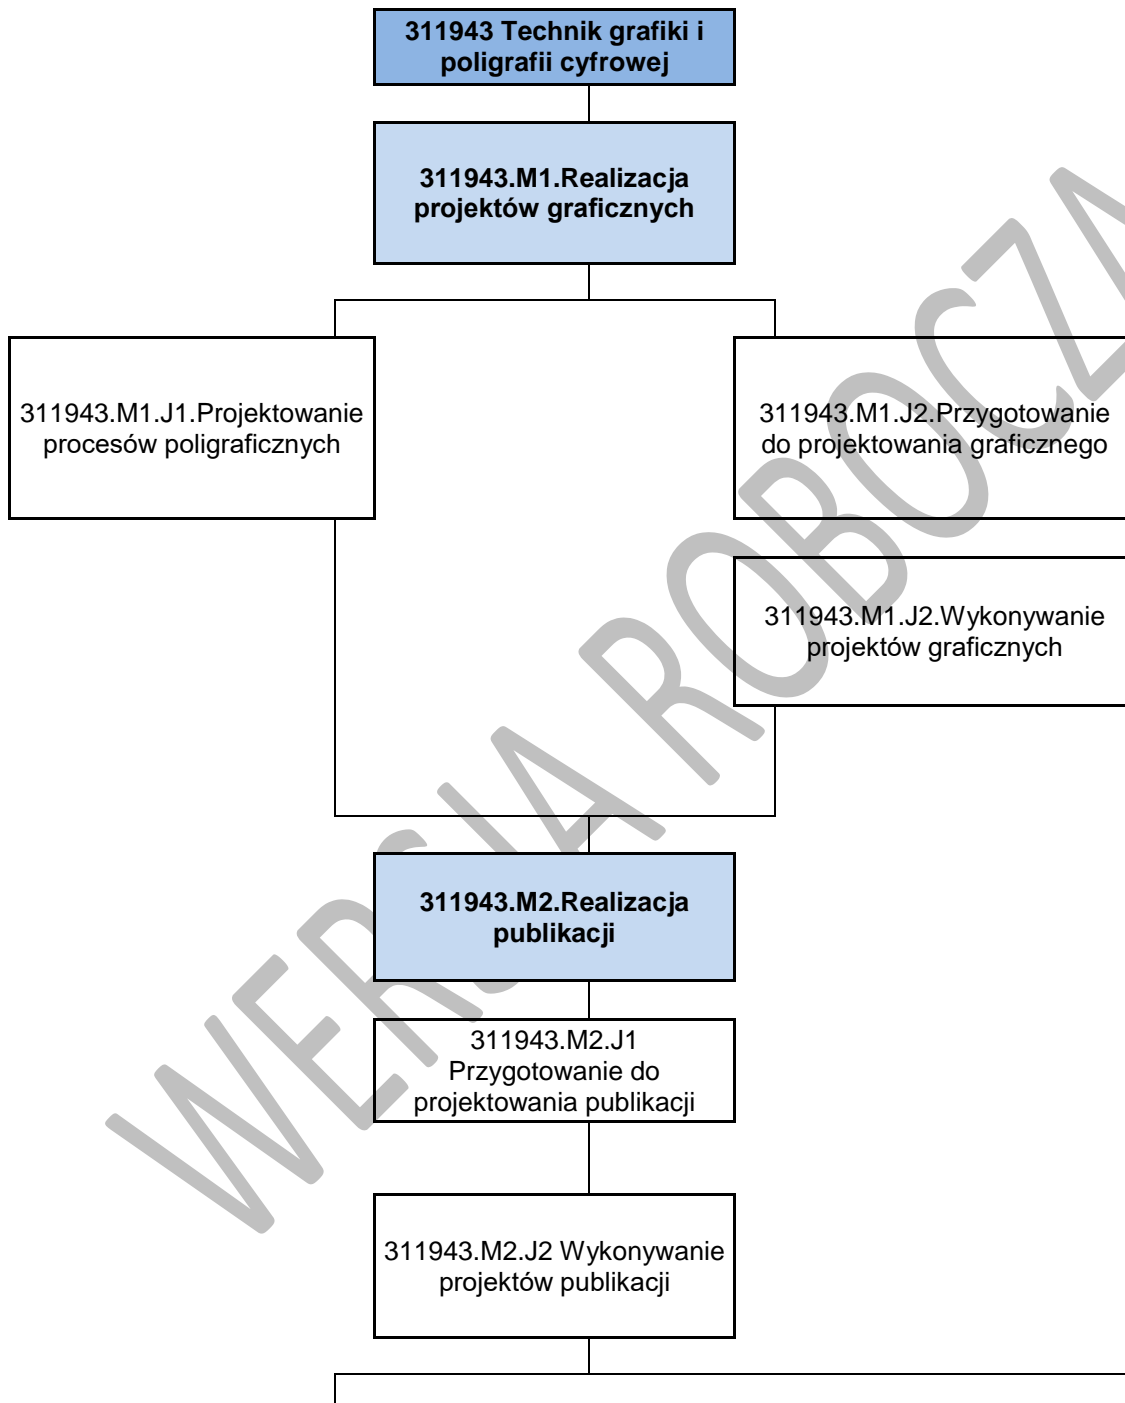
**311943 Technik grafiki i poligrafii cyfrowej**

**311943.M1.Realizacja projektów graficznych**

311943.M1.J1.Projektowanie procesów poligraficznych

311943.M1.J2.Przygotowanie do projektowania graficznego

311943.M1.J2.Wykonywanie projektów graficznych

**311943.M2.Realizacja publikacji**

311943.M2.J1 Przygotowanie do projektowania publikacji

311943.M2.J2 Wykonywanie projektów publikacji

WERSJA ROBOCZA